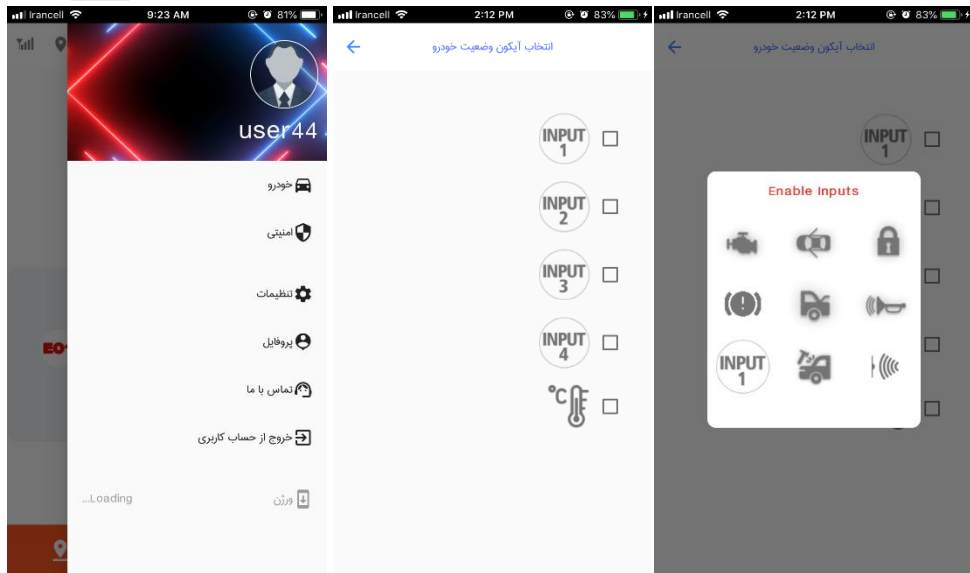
Irancell 9:23 AM 81%

user44

خودرو

امنیتی

تنظیمات

پروفایل

تماس با ما

خروج از حساب کاربری

Loading...

ورژن

EO

Irancell 2:12 PM 83%

انتخاب آیکون وضعیت خودرو

INPUT 1

INPUT 2

INPUT 3

INPUT 4

°C

Irancell 2:12 PM 83%

انتخاب آیکون وضعیت خودرو

INPUT 1

Enable Inputs

INPUT 1